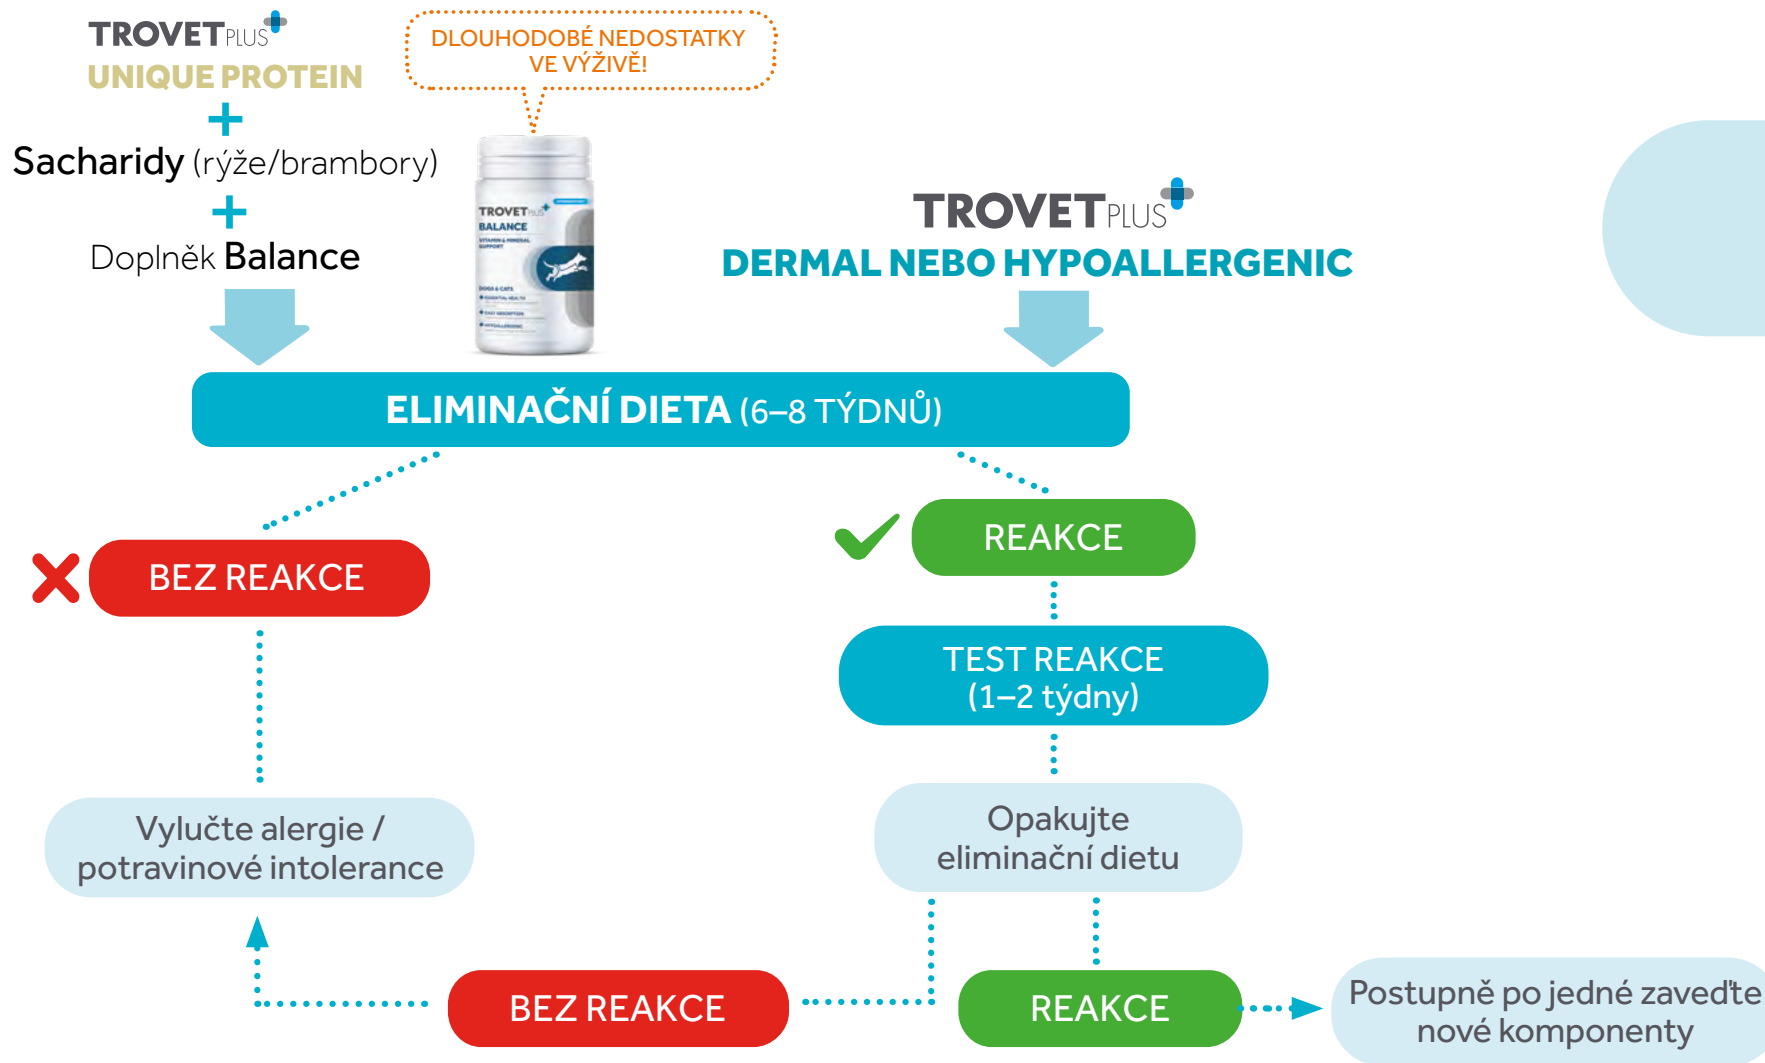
TROVET PLUS
UNIQUE PROTEIN
+
Sacharidy (rýže/brambory)
+
Doplněk Balance

DLOUHODOBÉ NEDOSTATKY VE VÝŽIVĚ!

TROVET PLUS
BALANCE

TROVET PLUS
DERMAL NEBO HYPOALLERGENIC

ELIMINAČNÍ DIETA (6–8 TÝDNŮ)

BEZ REAKCE

REAKCE

TEST REAKCE (1–2 týdny)

Vylučte alergie / potravinové intolerance

Opakujte eliminační dietu

BEZ REAKCE

REAKCE

Postupně po jedné zaveďte nové komponenty